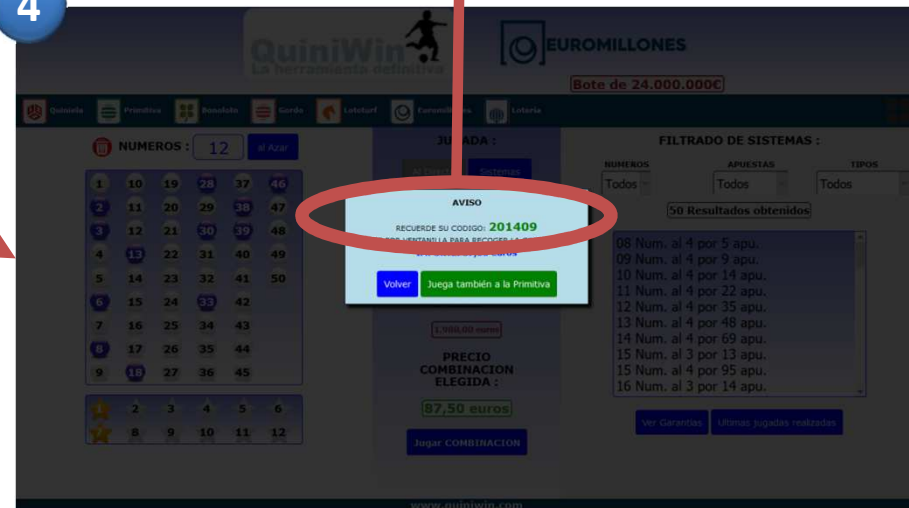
4

QuiniWin
La herramienta definitiva

EUROMILLONES

Bote de 24.000.000€

Quiniela | Primitiva | Bonoloto | Gordo | Lototurf | Euromillones | Loteria

NUMEROS : 12 al Azar

| 1 | 10 | 19 | 28 | 37 | 46 |
|---|---|---|---|---|---|
| 2 | 11 | 20 | 29 | 38 | 47 |
| 3 | 12 | 21 | 30 | 39 | 48 |
| 4 | 13 | 22 | 31 | 40 | 49 |
| 5 | 14 | 23 | 32 | 41 | 50 |
| 6 | 15 | 24 | 33 | 42 | |
| 7 | 16 | 25 | 34 | 43 | |
| 8 | 17 | 26 | 35 | 44 | |
| 9 | 18 | 27 | 36 | 45 | |

| 1 | 2 | 3 | 4 | 5 | 6 |
|---|---|---|---|---|---|
| 7 | 8 | 9 | 10 | 11 | 12 |

JUGADA :

Sistemas

AVISO

RECUERDE SU CODIGO: 201409

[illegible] VENTANILLA PARA RECOGER LA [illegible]

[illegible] euros

Volver | Juega también a la Primitiva

1.900,00 euros

PRECIO COMBINACION ELEGIDA :

87,50 euros

Jugar COMBINACION

FILTRADO DE SISTEMAS :

NUMEROS Todos
APUESTAS Todos
TIPOS Todos

50 Resultados obtenidos

08 Num. al 4 por 5 apu.
09 Num. al 4 por 9 apu.
10 Num. al 4 por 14 apu.
11 Num. al 4 por 22 apu.
12 Num. al 4 por 35 apu.
13 Num. al 4 por 48 apu.
14 Num. al 4 por 69 apu.
15 Num. al 3 por 13 apu.
15 Num. al 4 por 95 apu.
16 Num. al 3 por 14 apu.

Ver Garantias | Ultimas jugadas realizadas

www.quiniwin.com